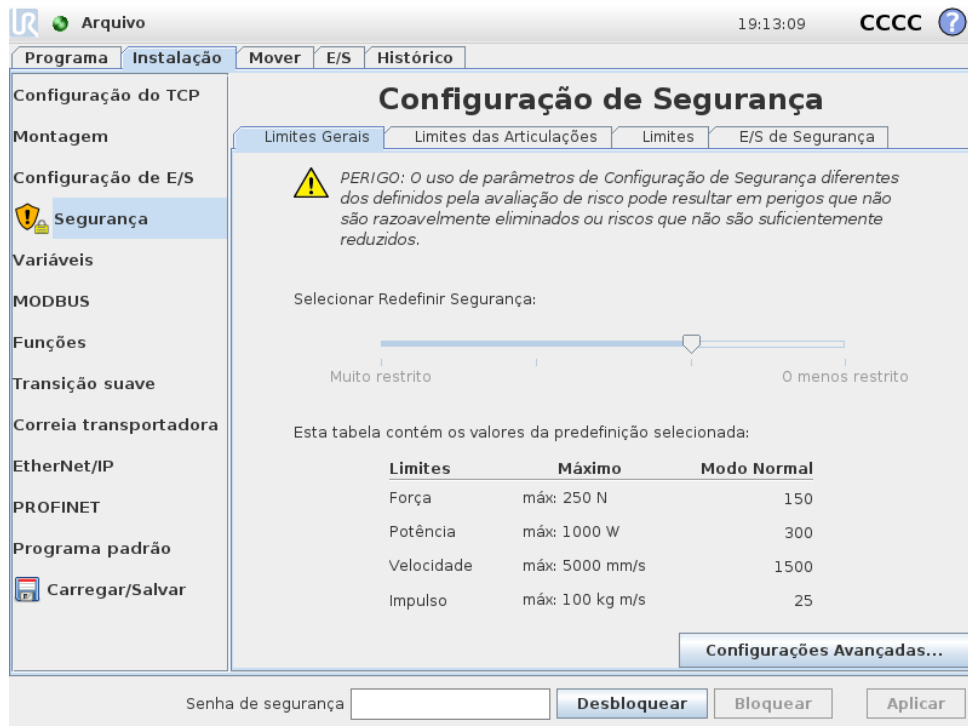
Arquivo

19:13:09 CCCC ?

Programa | Instalação | Mover | E/S | Histórico

Configuração do TCP
Montagem
Configuração de E/S
Segurança
Variáveis
MODBUS
Funções
Transição suave
Correia transportadora
EtherNet/IP
PROFINET
Programa padrão
Carregar/Salvar

Configuração de Segurança

Limites Gerais | Limites das Articulações | Limites | E/S de Segurança

PERIGO: O uso de parâmetros de Configuração de Segurança diferentes dos definidos pela avaliação de risco pode resultar em perigos que não são razoavelmente eliminados ou riscos que não são suficientemente reduzidos.

Selecionar Redefinir Segurança:

Muito restrito

O menos restrito

Esta tabela contém os valores da predefinição selecionada:

| Limites | Máximo | Modo Normal |
|---|---|---|
| Força | máx: 250 N | 150 |
| Potência | máx: 1000 W | 300 |
| Velocidade | máx: 5000 mm/s | 1500 |
| Impulso | máx: 100 kg m/s | 25 |

Configurações Avançadas...

Senha de segurança

Desbloquear | Bloquear | Aplicar